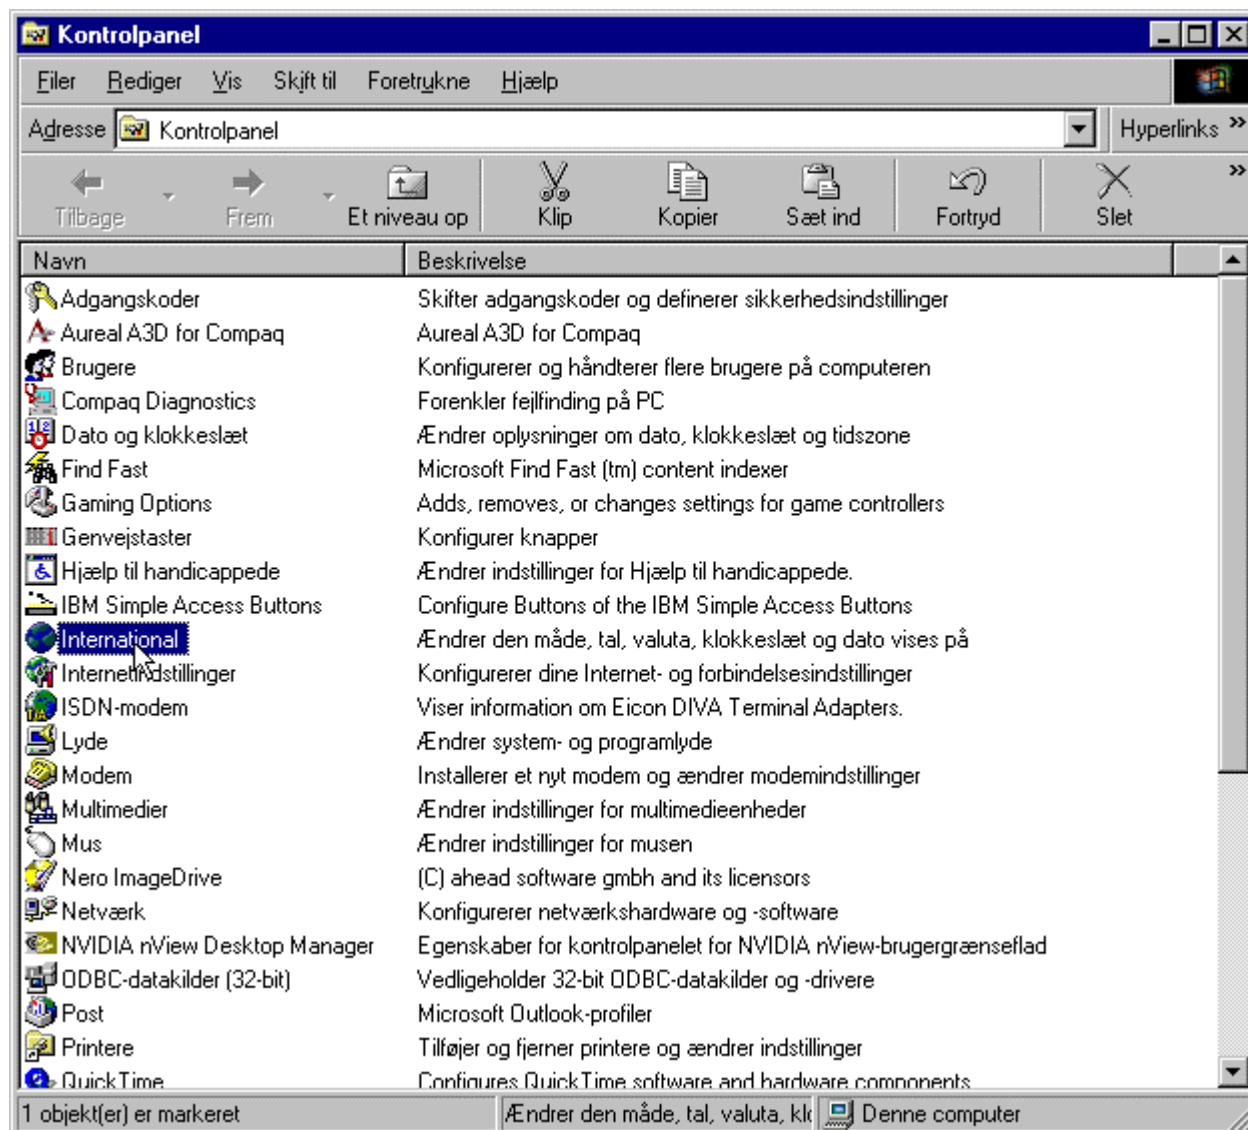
Kontrolpanel

Filer Rediger Vis Skift til Foretrukne Hjælp

Adresse Kontrolpanel

Hyperlinks »

Tilbage Frem Et niveau op Klip Kopier Sæt ind Fortryd Slet »

| Navn | Beskrivelse |
|---|---|
| Adgangskoder | Skifter adgangskoder og definerer sikkerhedsindstillinger |
| Aureal A3D for Compaq | Aureal A3D for Compaq |
| Brugere | Konfigurerer og håndterer flere brugere på computeren |
| Compaq Diagnostics | Forenkler fejlfinding på PC |
| Dato og klokkeslæt | Ændrer oplysninger om dato, klokkeslæt og tidszone |
| Find Fast | Microsoft Find Fast (tm) content indexer |
| Gaming Options | Adds, removes, or changes settings for game controllers |
| Genvejstaster | Konfigurer knapper |
| Hjælp til handicappede | Ændrer indstillinger for Hjælp til handicappede. |
| IBM Simple Access Buttons | Configure Buttons of the IBM Simple Access Buttons |
| International | Ændrer den måde, tal, valuta, klokkeslæt og dato vises på |
| Internetindstillinger | Konfigurerer dine Internet- og forbindelsesindstillinger |
| ISDN-modem | Viser information om Eicon DIVA Terminal Adapters. |
| Lyde | Ændrer system- og programlyde |
| Modem | Installerer et nyt modem og ændrer modemindstillinger |
| Multimedier | Ændrer indstillinger for multimedieenheder |
| Mus | Ændrer indstillinger for musen |
| Nero ImageDrive | (C) ahead software gmbh and its licensors |
| Netværk | Konfigurerer netværkshardware og -software |
| NVIDIA nView Desktop Manager | Egenskaber for kontrolpanelet for NVIDIA nView-brugergrænseflad |
| ODBC-datakilder (32-bit) | Vedligeholder 32-bit ODBC-datakilder og -drivere |
| Post | Microsoft Outlook-profiler |
| Printere | Tilføjer og fjerner printere og ændrer indstillinger |
| QuickTime | Configures QuickTime software and hardware components |

1 objekt(er) er markeret | Ændrer den måde, tal, valuta, klo | Denne computer